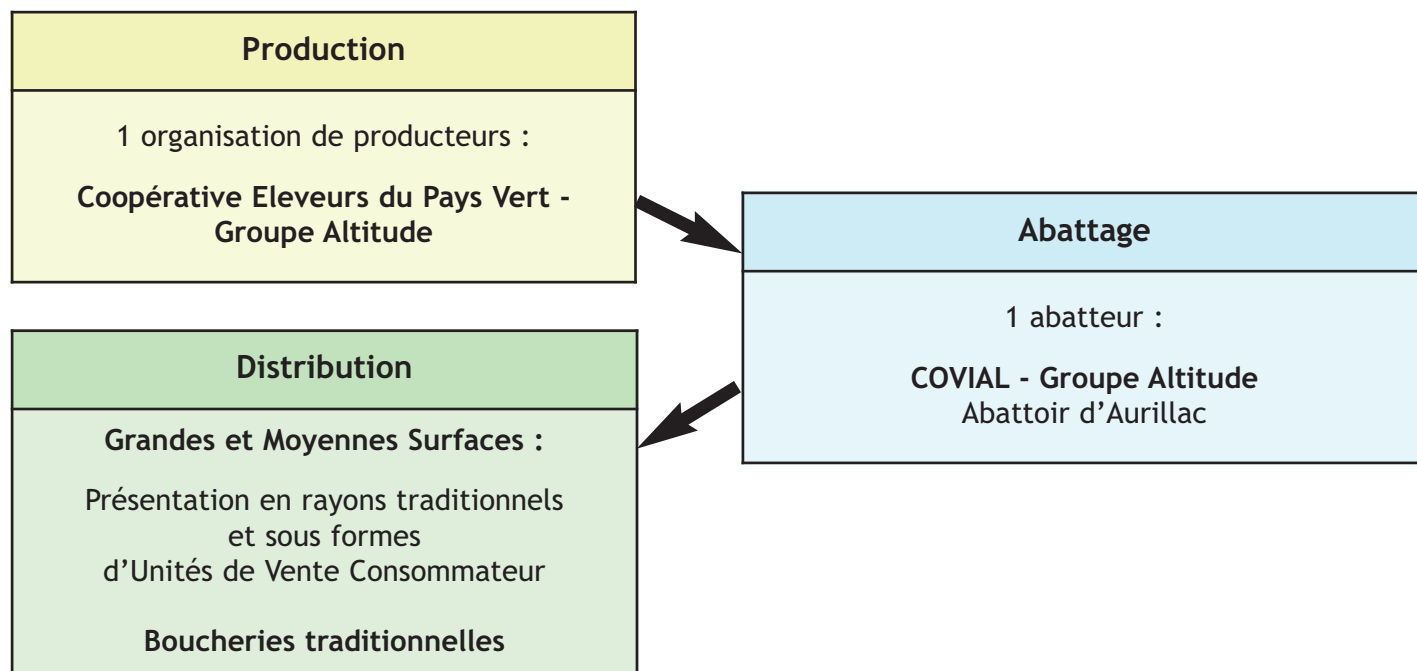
Production

1 organisation de producteurs :

Coopérative Eleveurs du Pays Vert - Groupe Altitude

Abattage

1 abatteur :

COVIAL - Groupe Altitude
Abattoir d'Aurillac

Distribution

Grandes et Moyennes Surfaces :

Présentation en rayons traditionnels et sous formes d'Unités de Vente Consommateur

Boucheries traditionnelles